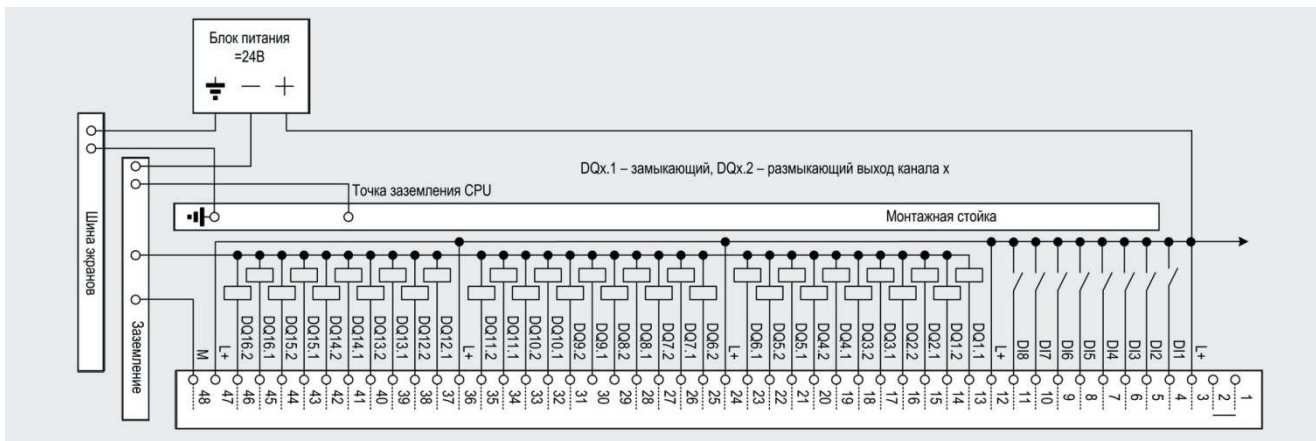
Блок питания =24В

— +

DQx.1 – замыкающий, DQx.2 – размыкающий выход канала x

Точка заземления CPU

Монтажная стойка

Шина экранов

Заземление

M L+ DQ16.2 DQ16.1 DQ15.2 DQ15.1 DQ14.2 DQ14.1 DQ13.2 DQ13.1 DQ12.2 DQ12.1 L+ DQ11.2 DQ11.1 DQ10.2 DQ10.1 DQ9.2 DQ9.1 DQ8.2 DQ8.1 DQ7.2 DQ7.1 DQ6.2 L+ DQ6.1 DQ5.2 DQ5.1 DQ4.2 DQ4.1 DQ3.2 DQ3.1 DQ2.2 DQ2.1 DQ1.2 DQ1.1 L+ DI8 DI7 DI6 DI5 DI4 DI3 DI2 DI1 L+

48 47 46 45 44 43 42 41 40 39 38 37 36 35 34 33 32 31 30 29 28 27 26 25 24 23 22 21 20 19 18 17 16 15 14 13 12 11 10 9 8 7 6 5 4 3 2 1